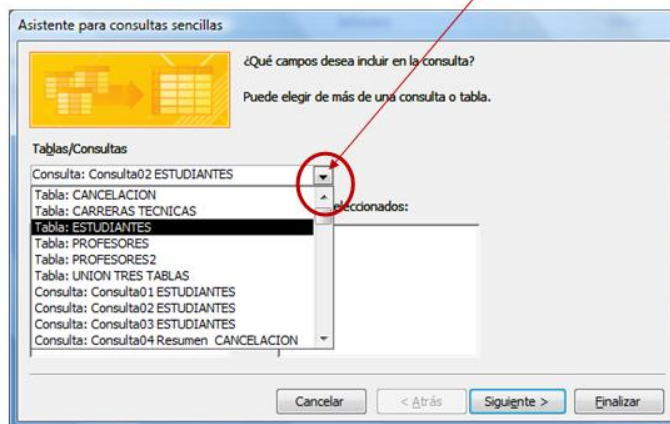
Asistente para consultas sencillas

¿Qué campos desea incluir en la consulta?

Puede elegir de más de una consulta o tabla.

Tablas/Consultas

Consulta: Consulta02 ESTUDIANTES

Tabla: CANCELACION
Tabla: CARRERAS TECNICAS
Tabla: ESTUDIANTES
Tabla: PROFESORES
Tabla: PROFESORES2
Tabla: UNION TRES TABLAS
Consulta: Consulta01 ESTUDIANTES
Consulta: Consulta02 ESTUDIANTES
Consulta: Consulta03 ESTUDIANTES
Consulta: Consulta04 Resumen CANCELACION

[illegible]eccionados:

Cancelar | < Atrás | Siguiente > | Finalizar